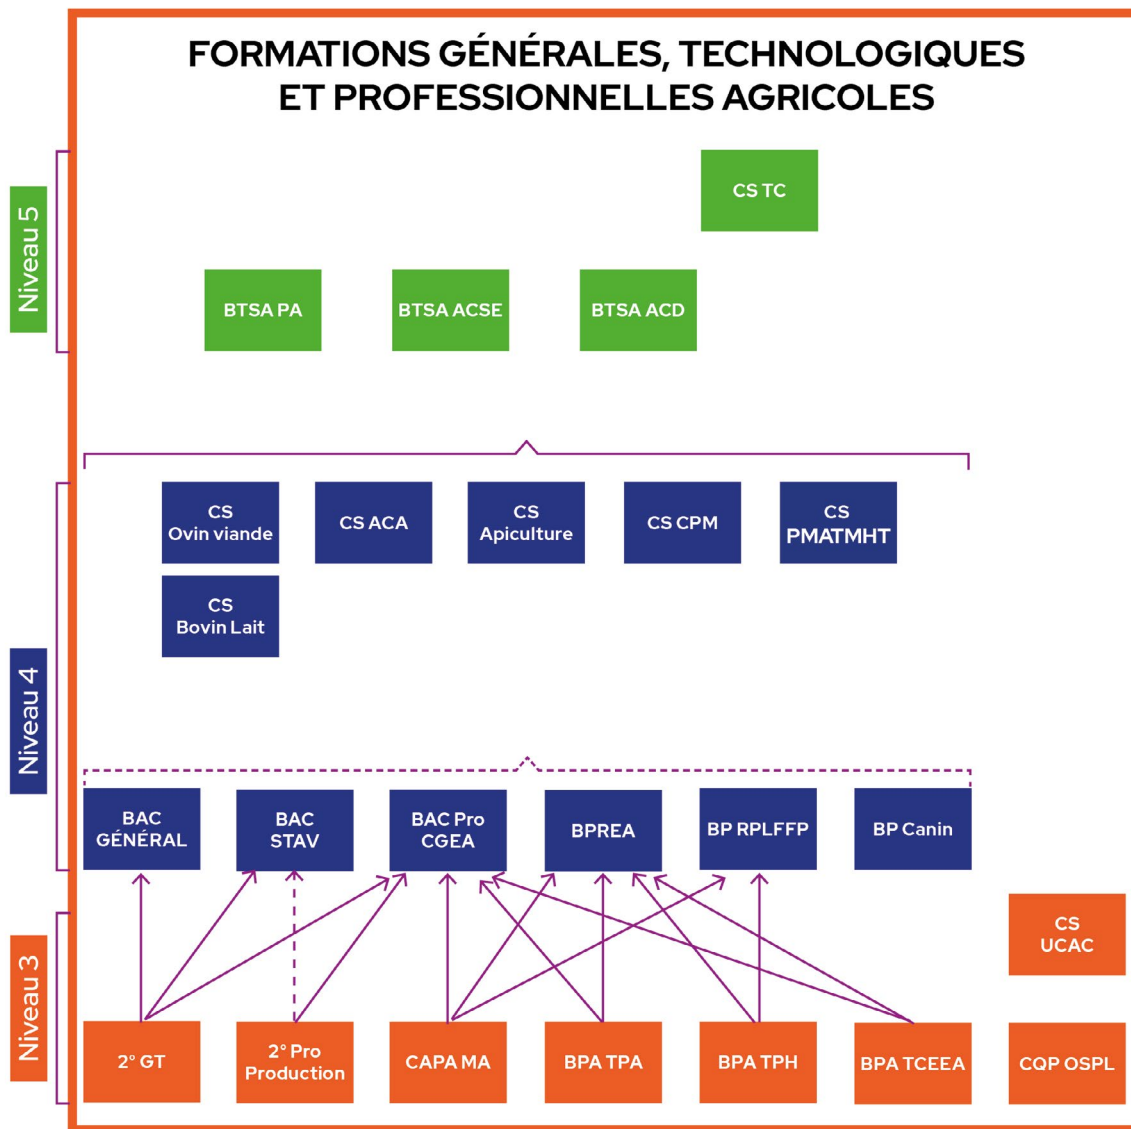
FORMATIONS GÉNÉRALES, TECHNOLOGIQUES ET PROFESSIONNELLES AGRICOLES

Niveau 5

CS TC

BTSA PA

BTSA ACSE

BTSA ACD

Niveau 4

CS Ovin viande

CS ACA

CS Apiculture

CS CPM

CS PMATMHT

CS Bovin Lait

BAC GÉNÉRAL

BAC STAV

BAC Pro CGEA

BPREA

BP RPLFFP

BP Canin

Niveau 3

CS UCAC

2° GT

2° Pro Production

CAPA MA

BPA TPA

BPA TPH

BPA TCEEA

CQP OSPL